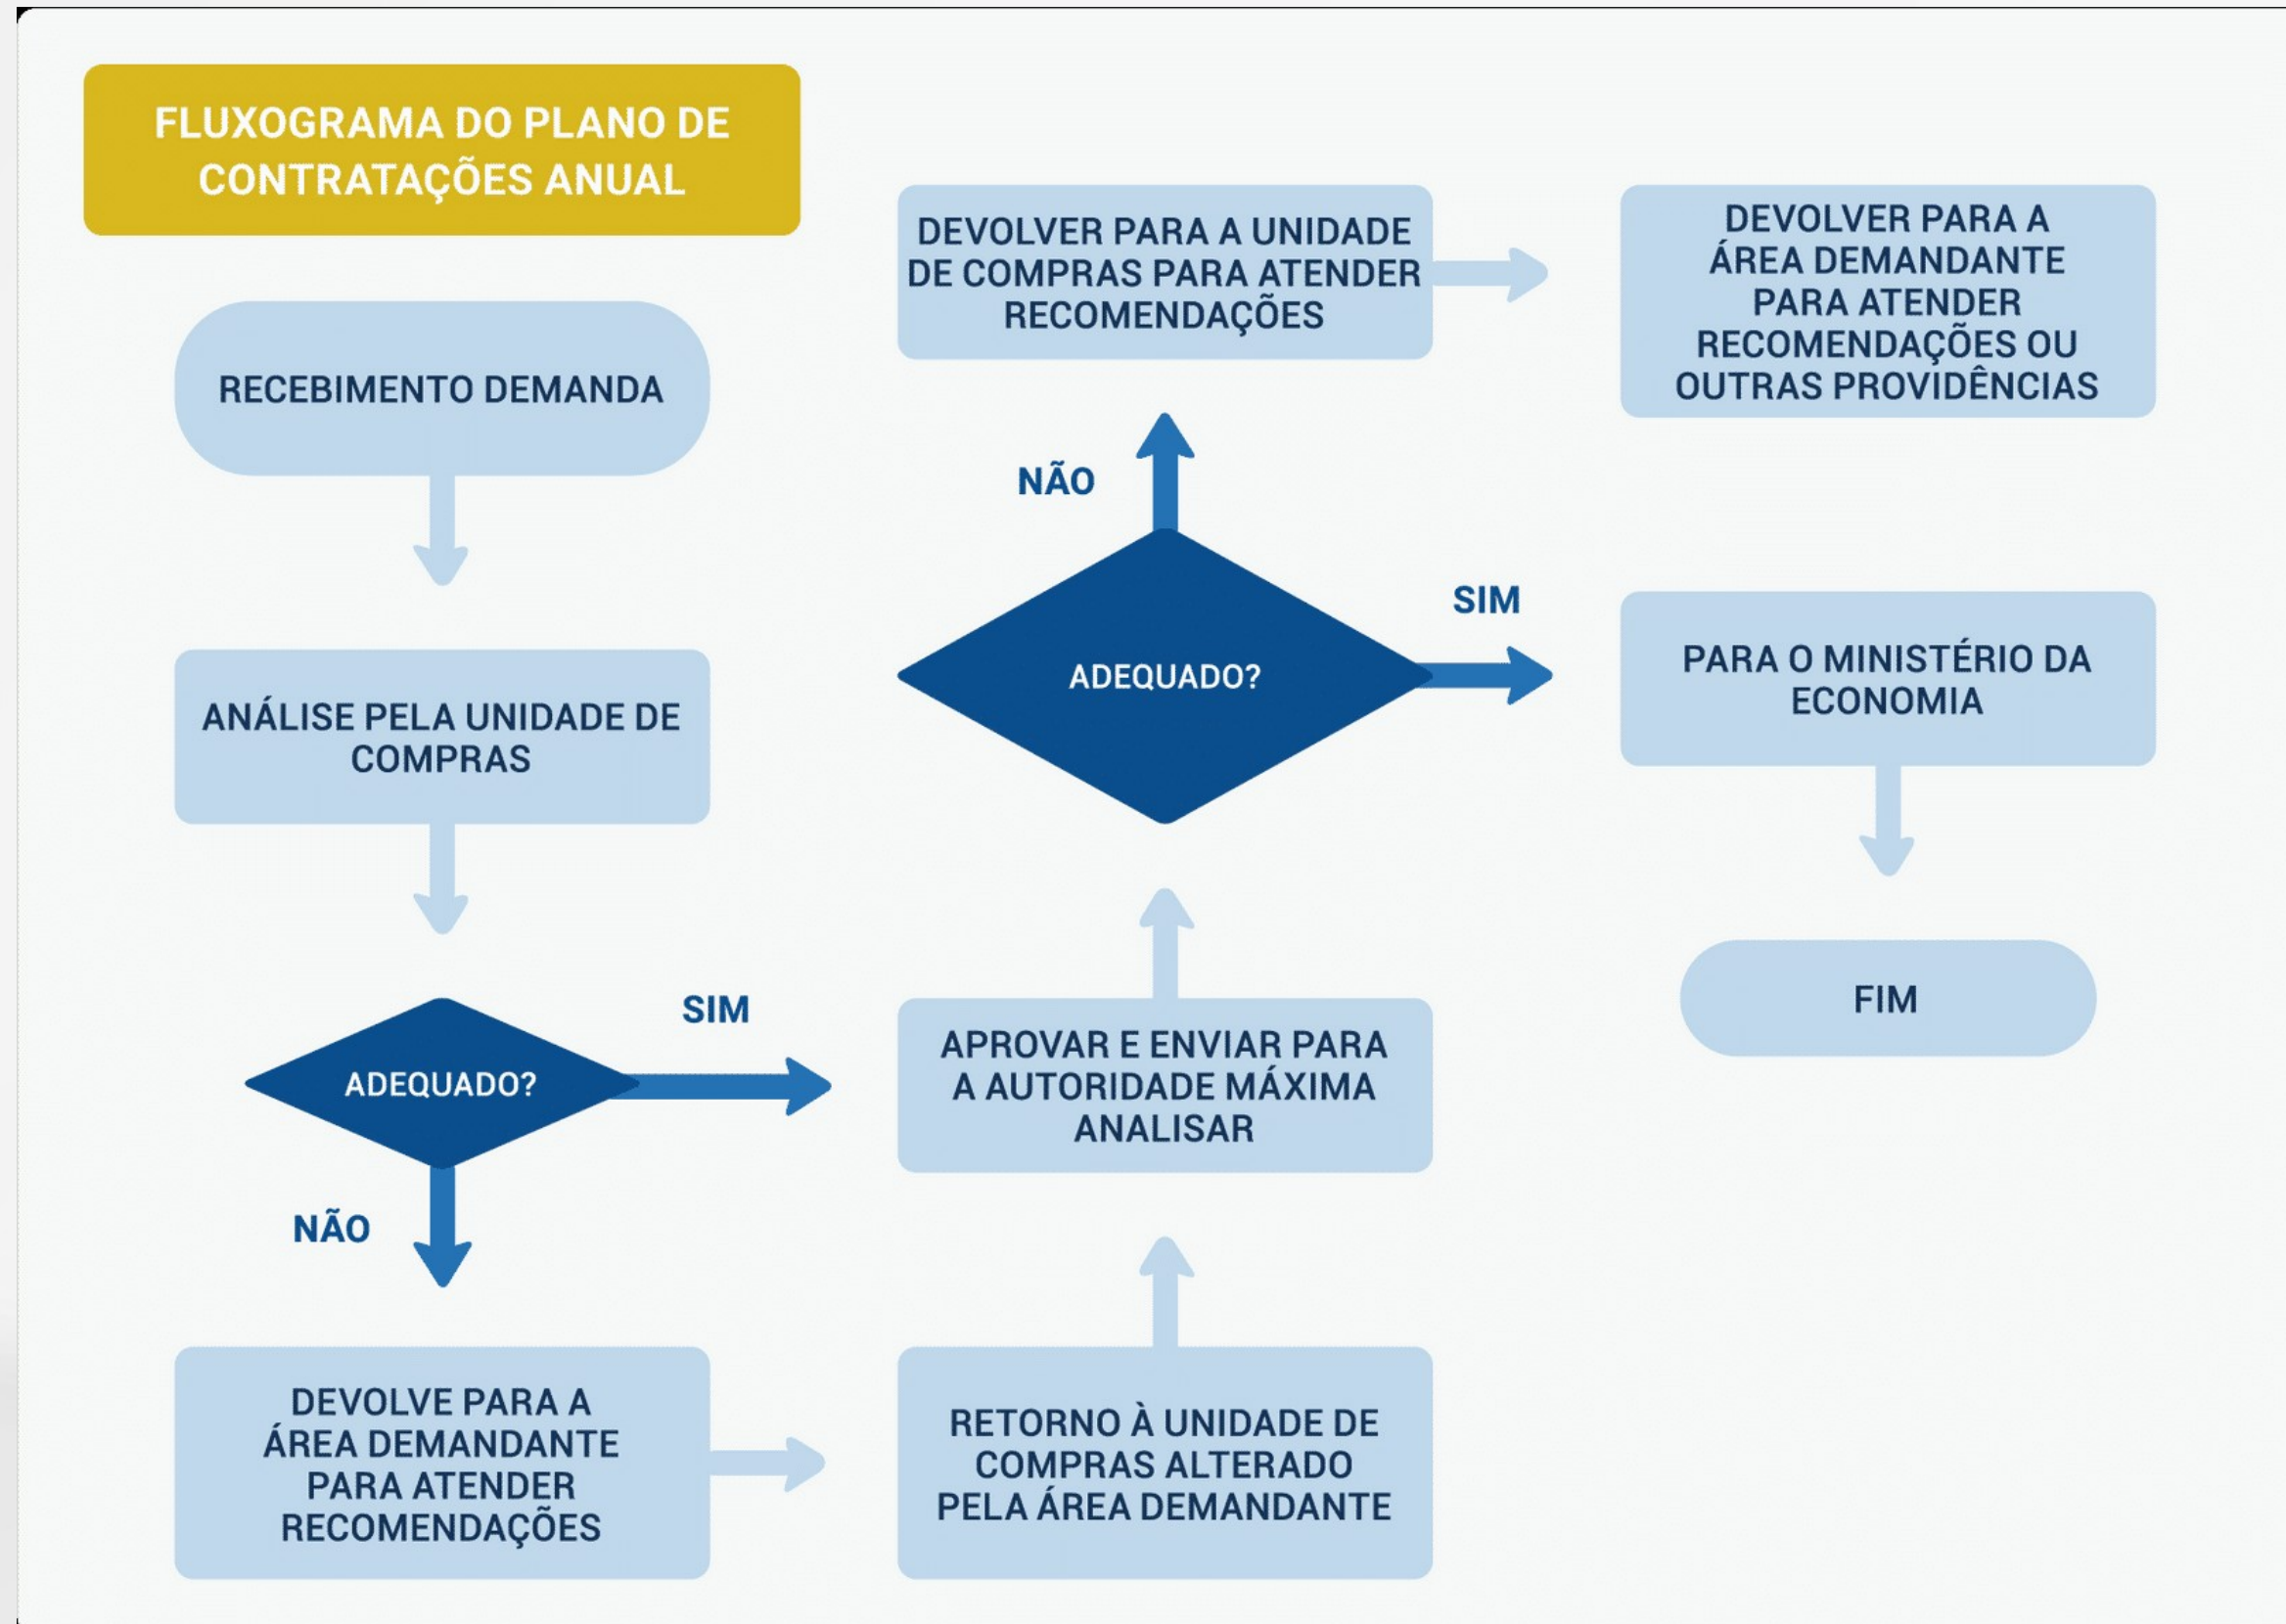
FLUXOGRAMA DO PLANO DE CONTRATAÇÕES ANUAL

RECEBIMENTO DEMANDA

ANÁLISE PELA UNIDADE DE COMPRAS

ADEQUADO?

SIM

NÃO

DEVOLVE PARA A ÁREA DEMANDANTE PARA ATENDER RECOMENDAÇÕES

RETORNO À UNIDADE DE COMPRAS ALTERADO PELA ÁREA DEMANDANTE

APROVAR E ENVIAR PARA A AUTORIDADE MÁXIMA ANALISAR

ADEQUADO?

NÃO

DEVOLVER PARA A UNIDADE DE COMPRAS PARA ATENDER RECOMENDAÇÕES

DEVOLVER PARA A ÁREA DEMANDANTE PARA ATENDER RECOMENDAÇÕES OU OUTRAS PROVIDÊNCIAS

SIM

PARA O MINISTÉRIO DA ECONOMIA

FIM